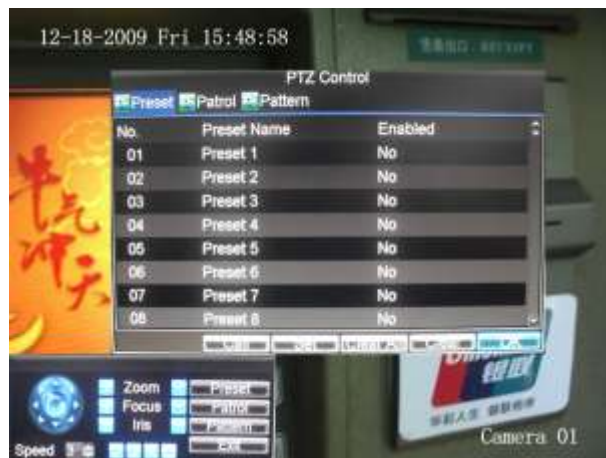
12-18-2009 Fri 15:48:58

PTZ Control

Preset Patrol Pattern

| No. | Preset Name | Enabled |
|---|---|---|
| 01 | Preset 1 | No |
| 02 | Preset 2 | No |
| 03 | Preset 3 | No |
| 04 | Preset 4 | No |
| 05 | Preset 5 | No |
| 06 | Preset 6 | No |
| 07 | Preset 7 | No |
| 08 | Preset 8 | No |

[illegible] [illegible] Clear All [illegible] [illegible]

Zoom
Focus
Iris
Speed

Preset
Patrol
Pattern
Exit

牛气冲天

Camera 01